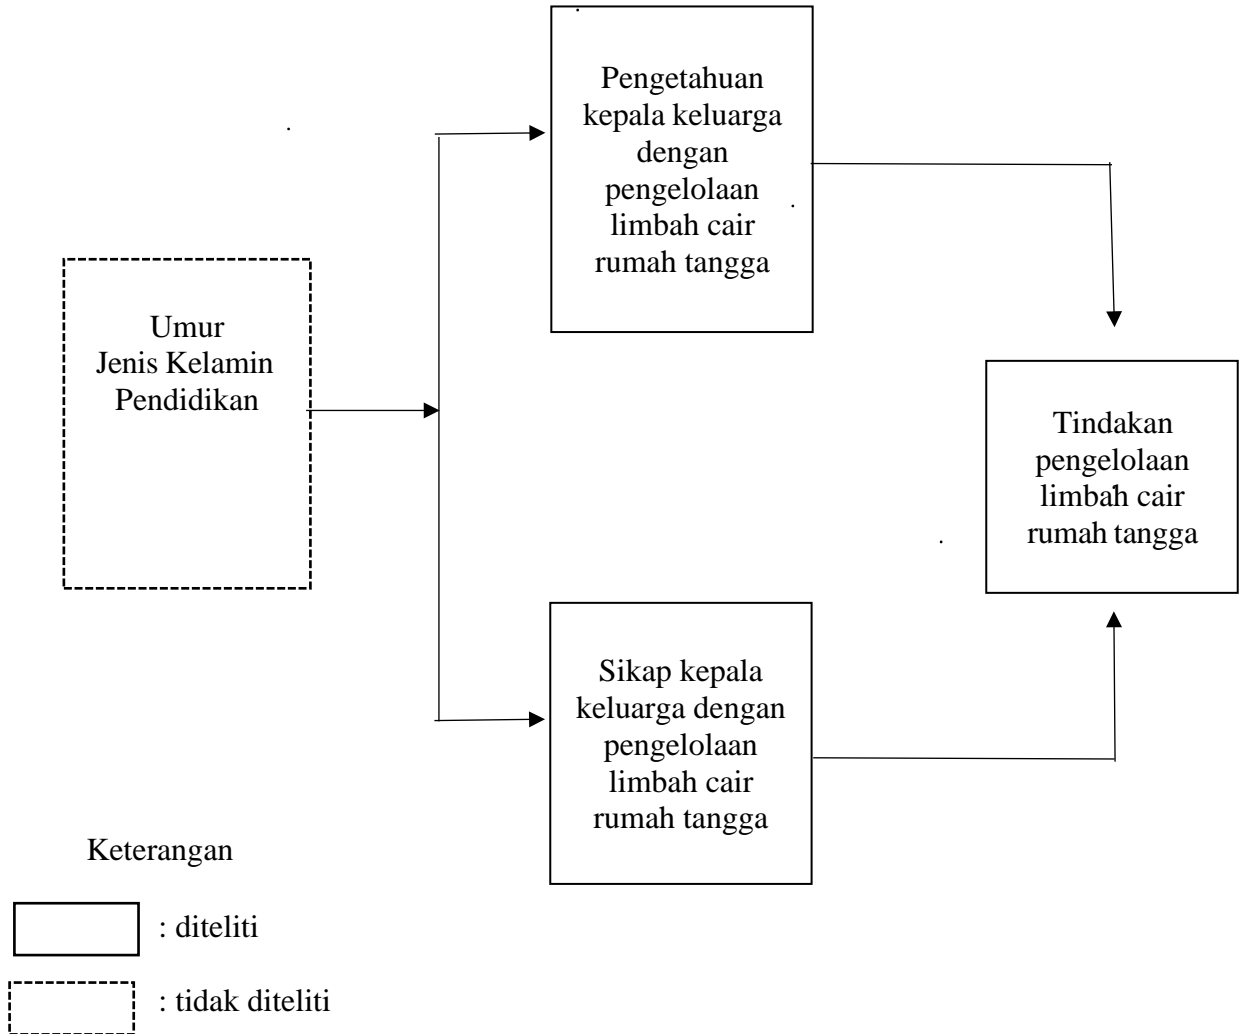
Pengetahuan kepala keluarga dengan pengelolaan limbah cair rumah tangga

Umur
Jenis Kelamin
Pendidikan

Tindakan pengelolaan limbah cair rumah tangga

Sikap kepala keluarga dengan pengelolaan limbah cair rumah tangga

Keterangan

: diteliti

: tidak diteliti